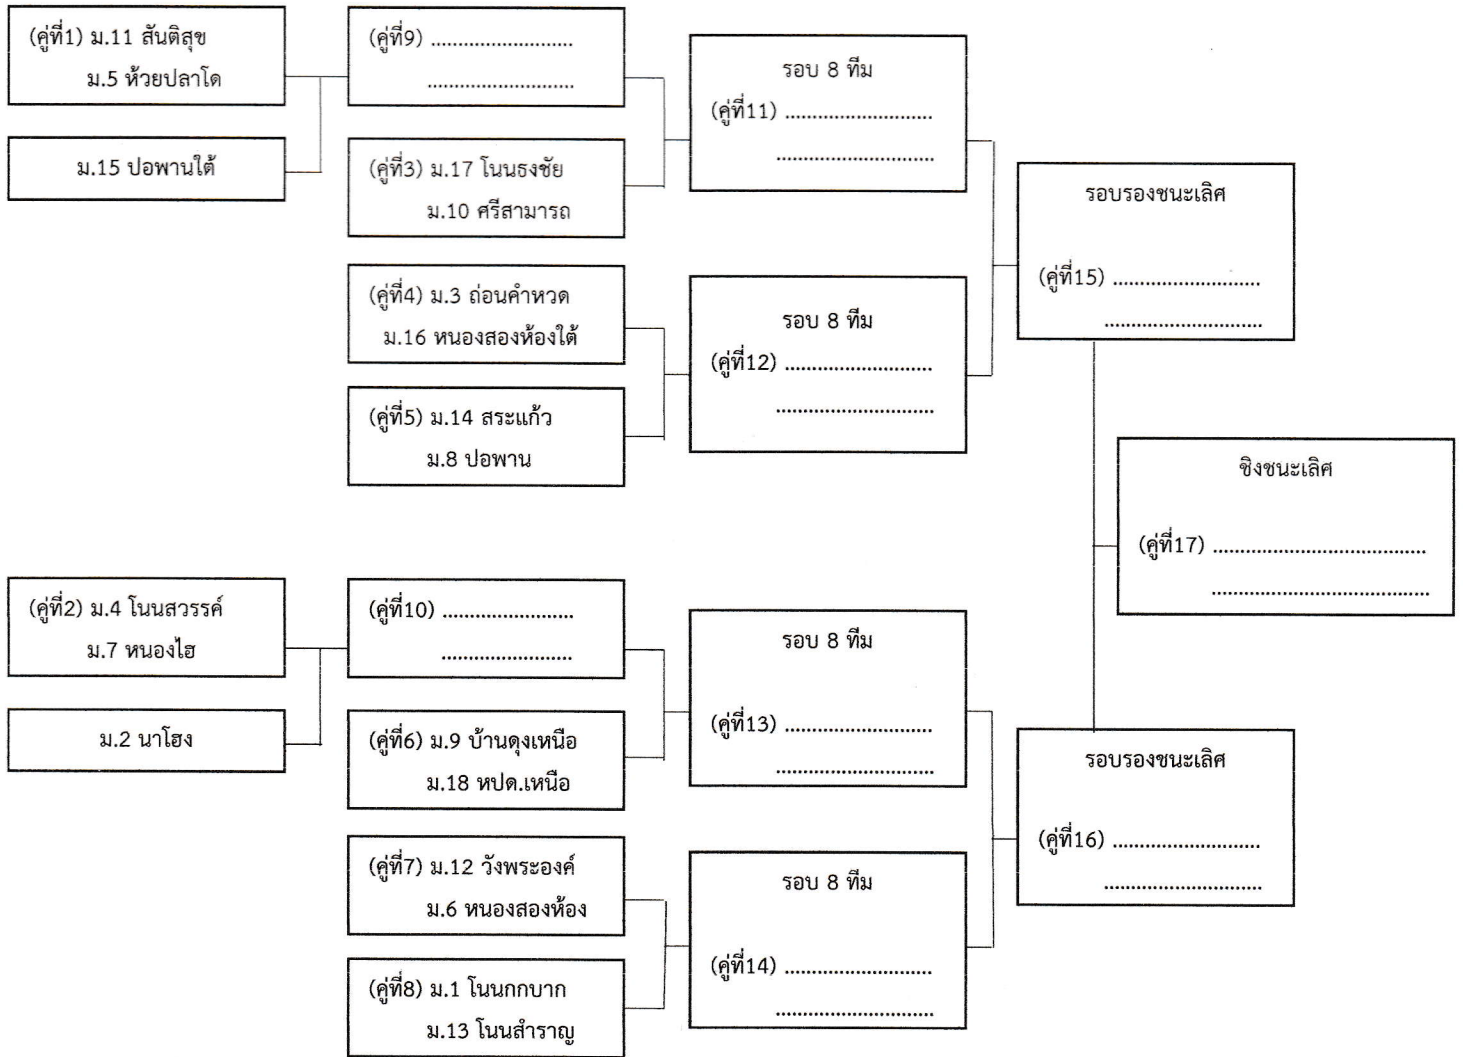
(คู่ที่1) ม.11 สันติสุข
ม.5 ห้วยปลาโด

ม.15 ปอพานใต้

(คู่ที่9) .........................
.........................

(คู่ที่3) ม.17 โนนธงชัย
ม.10 ศรีสามารถ

(คู่ที่4) ม.3 ถ่อนคำหวด
ม.16 หนองสองห้องใต้

(คู่ที่5) ม.14 สระแก้ว
ม.8 ปอพาน

รอบ 8 ทีม
(คู่ที่11) .........................
.........................

รอบ 8 ทีม
(คู่ที่12) .........................
.........................

รอบรองชนะเลิศ
(คู่ที่15) .........................
.........................

ชิงชนะเลิศ
(คู่ที่17) .................................
.................................

(คู่ที่2) ม.4 โนนสวรรค์
ม.7 หนองไฮ

ม.2 นาโฮง

(คู่ที่10) .......................
.......................

(คู่ที่6) ม.9 บ้านดุงเหนือ
ม.18 หปด.เหนือ

(คู่ที่7) ม.12 วังพระองค์
ม.6 หนองสองห้อง

(คู่ที่8) ม.1 โนนกกบาก
ม.13 โนนสำราญ

รอบ 8 ทีม
(คู่ที่13) .........................
.........................

รอบ 8 ทีม
(คู่ที่14) .........................
.........................

รอบรองชนะเลิศ
(คู่ที่16) .........................
.........................